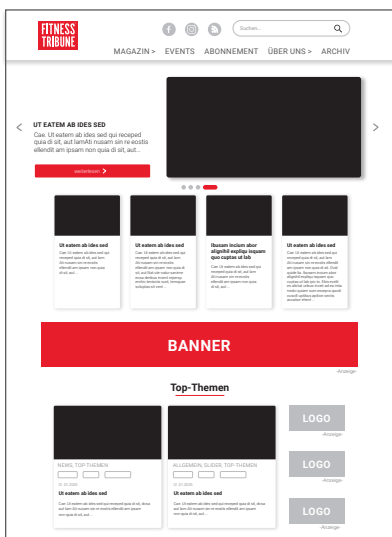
FITNESS TRIBUNE

Suchen...

MAGAZIN > EVENTS ABONNEMENT ÜBER UNS > ARCHIV

<

UT EATEM AB IDES SED

Cae. Ut eatem ab ides sed qui receped quia di sit, aut lamAti nusam sin re eostis ellendit am ipsam non quia di sit, aut...

weiterlesen >

>

Ut eatem ab ides sed

Cae. Ut eatem ab ides sed qui receped quia di sit, aut lam Ati nusam sin re eostis ellendit am ipsam non quia di sit, aut...

Ut eatem ab ides sed

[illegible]

Ibusam incium abor alignihil explique ipsuam quo cuptas ut lab

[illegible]

Ut eatem ab ides sed

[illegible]

BANNER

-Anzeige-

Top-Themen

NEWS, TOP-THEMEN

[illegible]

Ut eatem ab ides sed

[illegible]

ALLGEMEIN, SLIDER, TOP-THEMEN

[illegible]

Ut eatem ab ides sed

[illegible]

LOGO

-Anzeige-

LOGO

-Anzeige-

LOGO

-Anzeige-